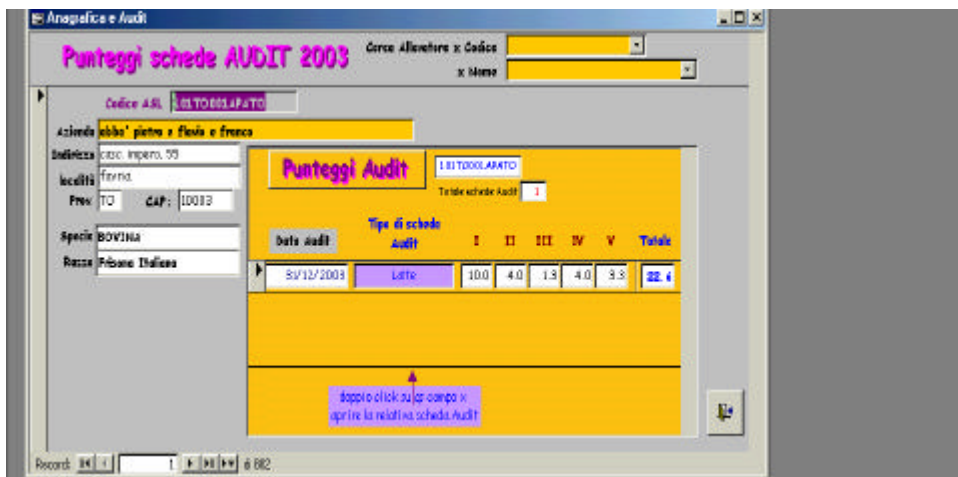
Anagrafica e Audit

Punteggi schede AUDIT 2003

Cerca Allevatore x Codice

x Nome

Codice ASL 101TO001APATO

Azienda abbo' pietro e flavio e franco

Indirizzo corso impero, 55

località flavria

Prov TO CAP: 10083

Specie BOVINA

Razza Frisona Italiana

Punteggi Audit

101TO001APATO

Totale schede Audit 1

| Data audit | Tipo di scheda Audit | I | II | III | IV | V | Totale |
|---|---|---|---|---|---|---|---|
| 31/12/2003 | Latte | 10.0 | 4.0 | 1.3 | 4.0 | 3.3 | 22.6 |

doppio click sul campo x aprire la relativa scheda Audit

Record: 1 di 882